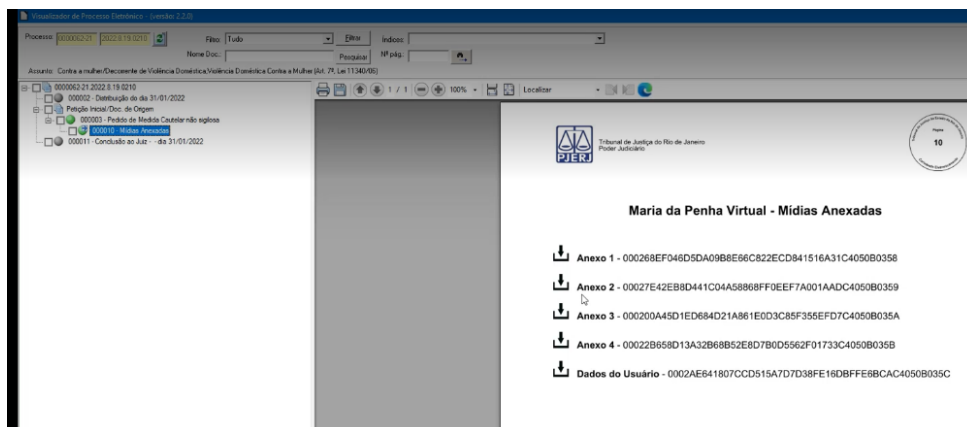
Visualizador de Processo Eletrônico - (versão 2.2.0)

Processo: 0000062-21 .2022.8.19.0210 Filtro: Tudo Filtrar Índices:
Nome Doc.: Pesquisar Nº pág.:
Assunto: Contra a mulher/Decorrente de Violência Doméstica,Violência Doméstica Contra a Mulher (Art. 7º, Lei 11340/06)

0000062-21.2022.8.19.0210
000002 - Distribuição do dia 31/01/2022
Petição Inicial/Doc. de Origem
000003 - Pedido de Medida Cautelar não sigilosa
000010 - Mídias Anexadas
000011 - Conclusão ao Juiz - - dia 31/01/2022

1 / 1 100% Localizar

PJERJ Tribunal de Justiça do Rio de Janeiro Poder Judiciário

Página 10

Maria da Penha Virtual - Mídias Anexadas

Anexo 1 - 000268EF046D5DA09B8E66C822ECD841516A31C4050B0358

Anexo 2 - 00027E42EB8D441C04A58868FF0EEF7A001AADC4050B0359

Anexo 3 - 000200A45D1ED684D21A861E0D3C85F355EFD7C4050B035A

Anexo 4 - 00022B658D13A32B68B52E8D7B0D5562F01733C4050B035B

Dados do Usuário - 0002AE641807CCD515A7D7D38FE16DBFFE6BCAC4050B035C